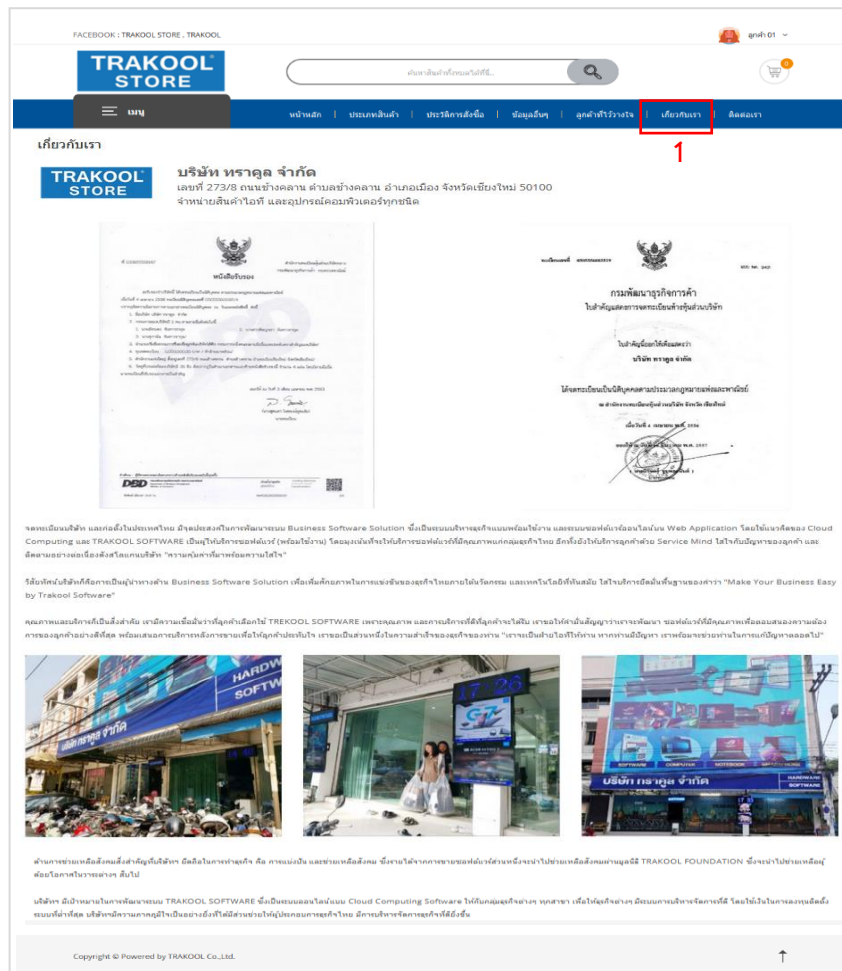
FACEBOOK : TRAKOOL STORE . TRAKOOL

ลูกค้า 01

TRAKOOL STORE

ค้นหาสินค้าที่คุณต้องการ...

เมนู

หน้าหลัก | ประเภทสินค้า | ประวัติการสั่งซื้อ | ข้อมูลอื่นๆ | ลูกค้าที่ไว้วางใจ | เกี่ยวกับเรา | ติดต่อเรา

1

เกี่ยวกับเรา

TRAKOOL STORE

บริษัท ทราคูล จำกัด
เลขที่ 273/8 ถนนช้างคลาน ตำบลช้างคลาน อำเภอเมือง จังหวัดเชียงใหม่ 50100
จำหน่ายสินค้าไอที และอุปกรณ์คอมพิวเตอร์ทุกชนิด

หนังสือรับรอง

กรมพัฒนาธุรกิจการค้า

บริษัท ทราคูล จำกัด

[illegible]

DBD

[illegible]

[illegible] Business Software Solution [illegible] Web Application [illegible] Cloud Computing และ TRAKOOL SOFTWARE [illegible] Service Mind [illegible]

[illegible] Business Software Solution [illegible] "Make Your Business Easy by Trakool Software"

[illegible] TREKOOL SOFTWARE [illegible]

HARDWARE SOFTWARE

บริษัท ทราคูล จำกัด

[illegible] TRAKOOL FOUNDATION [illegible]

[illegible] TRAKOOL SOFTWARE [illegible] Cloud Computing Software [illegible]

Copyright © Powered by TRAKOOL Co.,Ltd.